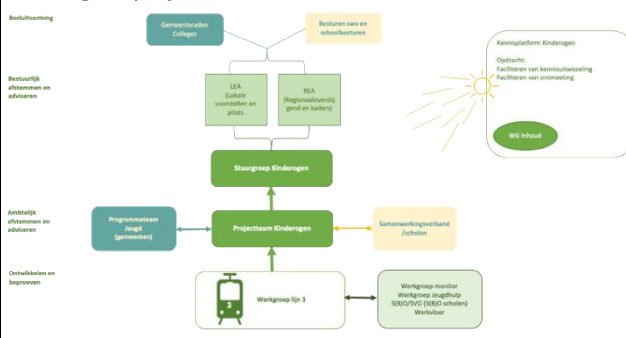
Besluitvorming

Gemeenteraden Colleges

Besturen swv en schoolbesturen

Kennisplatform Kinderogen

Opdracht:
Faciliteren van kennisuitwisseling
Faciliteren van ontmoeting

Bestuurlijk afstemmen en adviseren

LEA (Lokale voorstellen en pilots)

REA (Regionaaloverstijgend en kaders)

WG Inhoud

Stuurgroep Kinderogen

Ambtelijk afstemmen en adviseren

Programmateam Jeugd (gemeenten)

Projectteam Kinderogen

Samenwerkingsverband /scholen

Ontwikkelen en beproeven

3

Werkgroep lijn 3

Werkgroep monitor
Werkgroep Jeugdhulp
S(B)O/SVO (S(B)O scholen)
Werkvloer